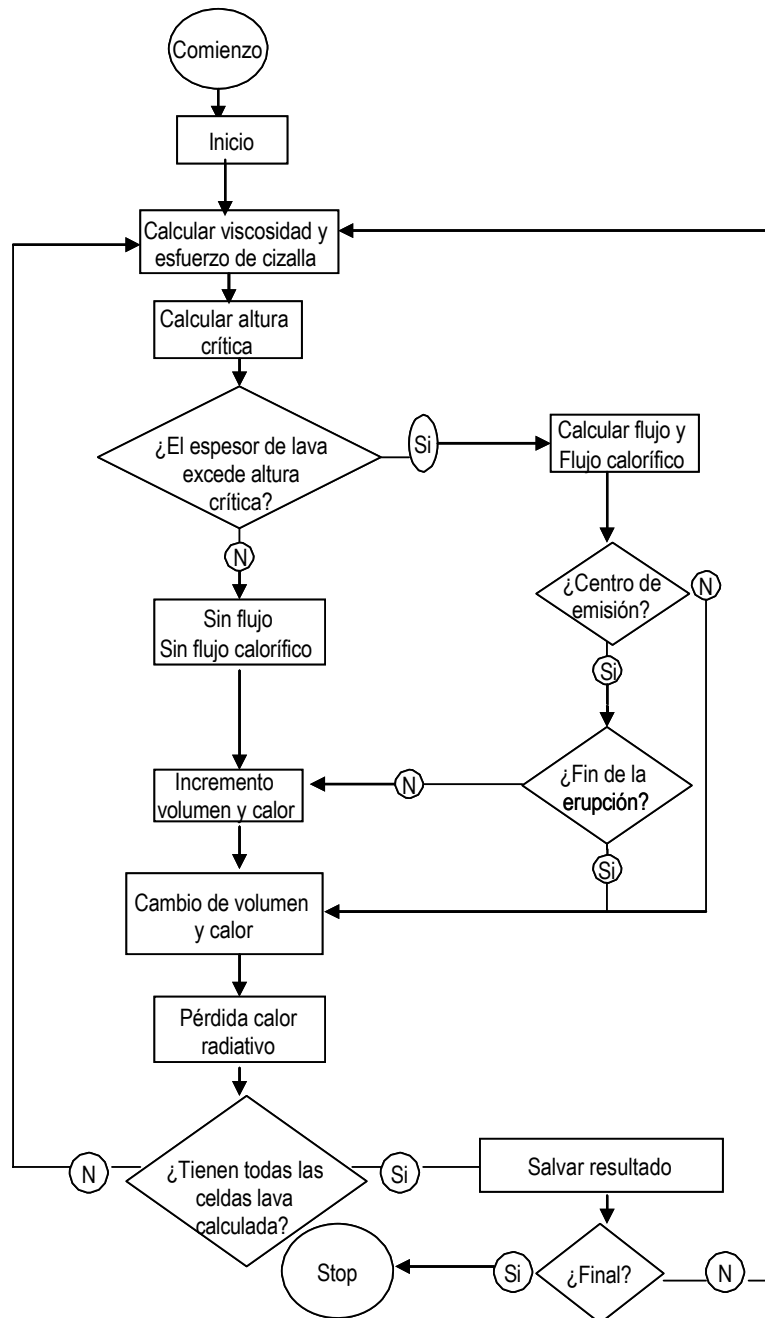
Comienzo

Inicio

Calcular viscosidad y esfuerzo de cizalla

Calcular altura crítica

¿El espesor de lava excede altura crítica?

Si

Calcular flujo y Flujo calorífico

N

Sin flujo
Sin flujo calorífico

¿Centro de emisión?

N

Si

Incremento volumen y calor

N

¿Fin de la erupción?

Si

Cambio de volumen y calor

Pérdida calor radiativo

N

¿Tienen todas las celdas lava calculada?

Si

Salvar resultado

Stop

Si

¿Final?

N